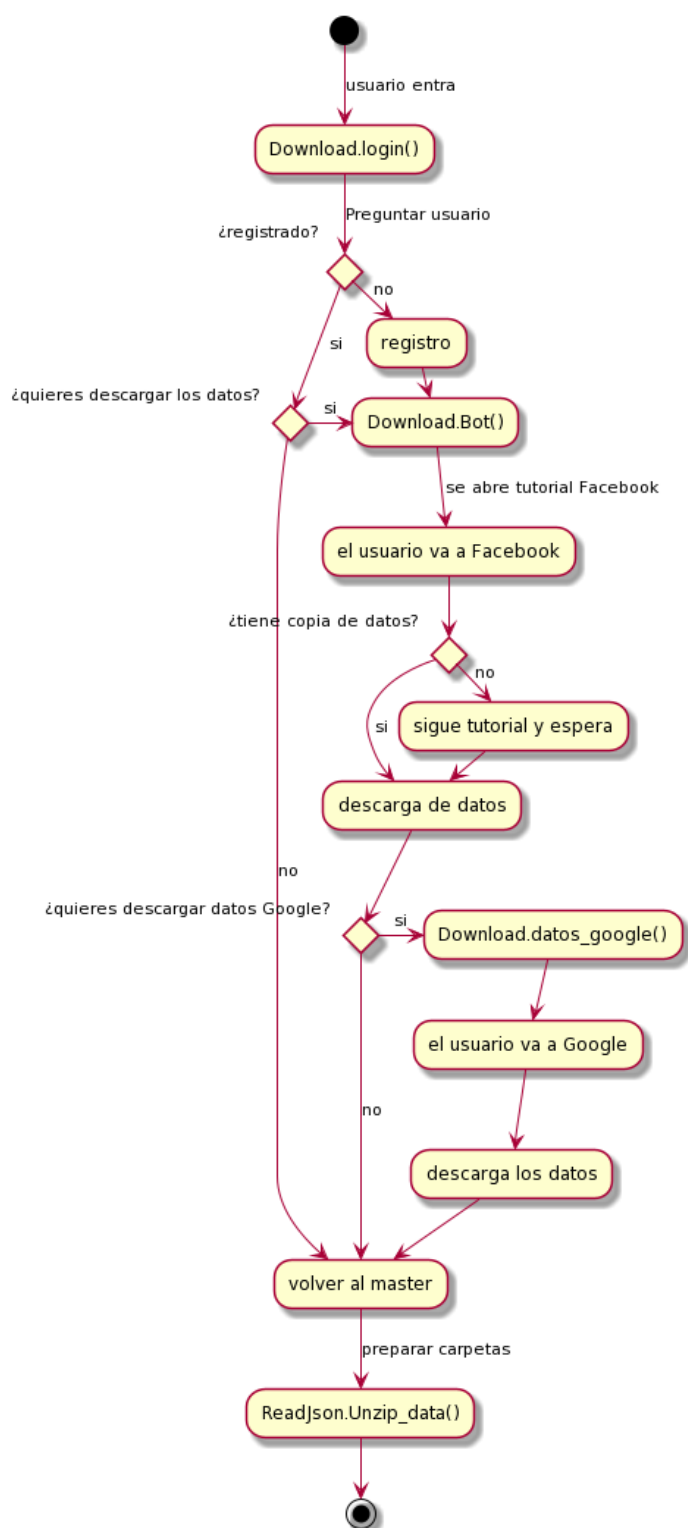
usuario entra

Download.login()

Preguntar usuario

¿registrado?

no

si

registro

¿quieres descargar los datos?

si

Download.Bot()

se abre tutorial Facebook

el usuario va a Facebook

¿tiene copia de datos?

no

si

sigue tutorial y espera

descarga de datos

no

¿quieres descargar datos Google?

si

Download.datos_google()

el usuario va a Google

no

descarga los datos

volver al master

preparar carpetas

ReadJson.Unzip_data()